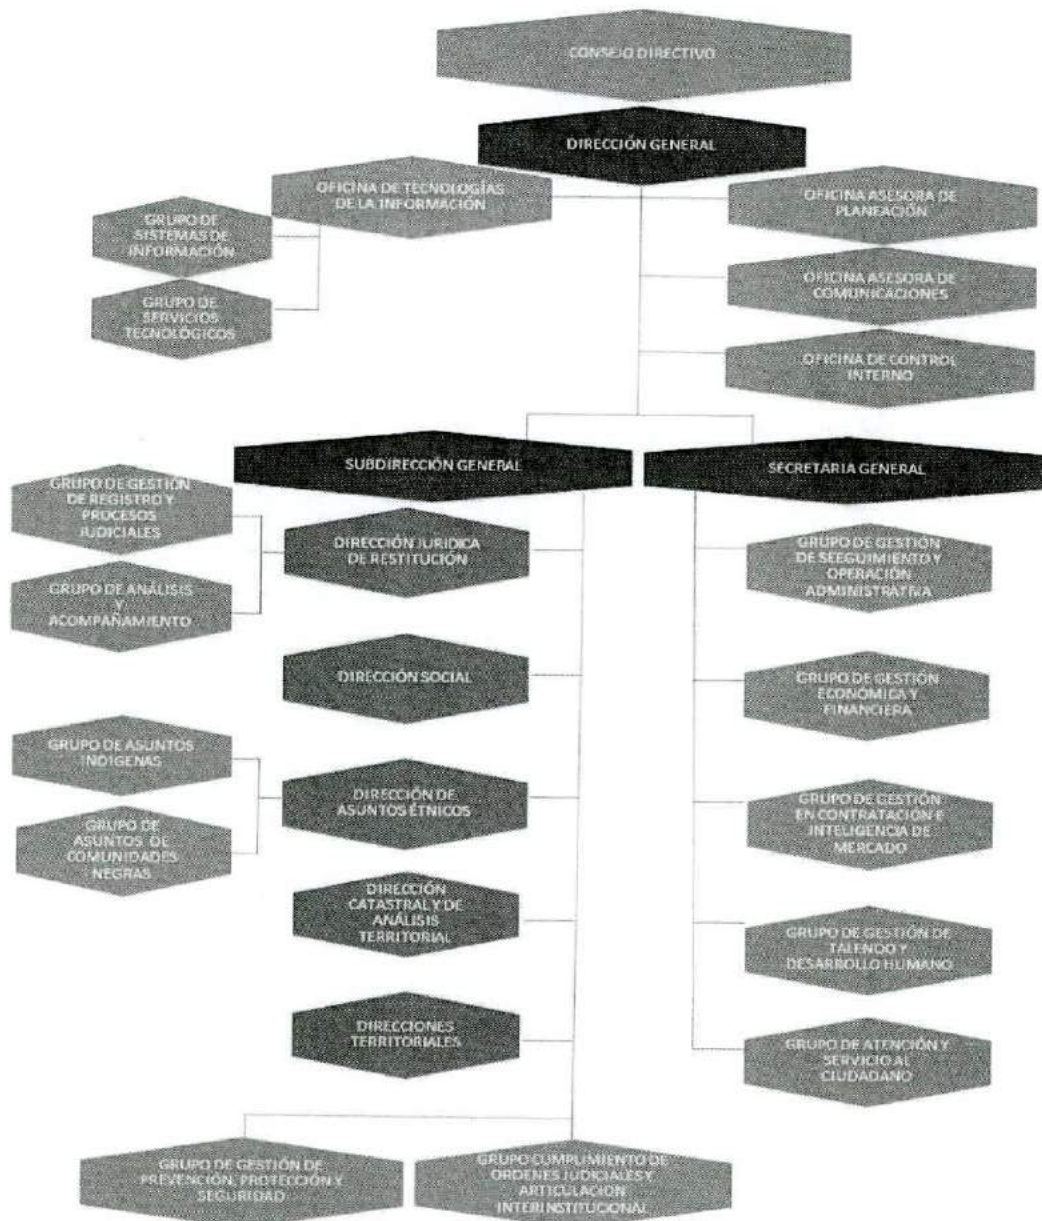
CONSEJO DIRECTIVO

DIRECCIÓN GENERAL

OFICINA DE TECNOLOGÍAS DE LA INFORMACIÓN

GRUPO DE SISTEMAS DE INFORMACIÓN

GRUPO DE SERVICIOS TECNOLÓGICOS

OFICINA ASESORA DE PLANEACIÓN

OFICINA ASESORA DE COMUNICACIONES

OFICINA DE CONTROL INTERNO

SUBDIRECCIÓN GENERAL

SECRETARIA GENERAL

GRUPO DE GESTIÓN DE REGISTRO Y PROCESOS JUDICIALES

GRUPO DE ANÁLISIS Y ACOMPAÑAMIENTO

DIRECCIÓN JURIDICA DE RESTITUCIÓN

DIRECCIÓN SOCIAL

GRUPO DE ASUNTOS INDIGENAS

GRUPO DE ASUNTOS DE COMUNIDADES NEGRAS

DIRECCIÓN DE ASUNTOS ÉTNICOS

DIRECCIÓN CATASTRAL Y DE ANÁLISIS TERRITORIAL

DIRECCIONES TERRITORIALES

GRUPO DE GESTIÓN DE SEGUIMIENTO Y OPERACIÓN ADMINISTRATIVA

GRUPO DE GESTIÓN ECONÓMICA Y FINANCIERA

GRUPO DE GESTIÓN EN CONTRATACIÓN E INTELIGENCIA DE MERCADO

GRUPO DE GESTIÓN DE TALENTO Y DESARROLLO HUMANO

GRUPO DE ATENCIÓN Y SERVICIO AL CIUDADANO

GRUPO DE GESTIÓN DE PREVENCIÓN, PROTECCIÓN Y SEGURIDAD

GRUPO CUMPLIMIENTO DE ORDENES JUDICIALES Y ARTICULACIÓN INTERINSTITUCIONAL